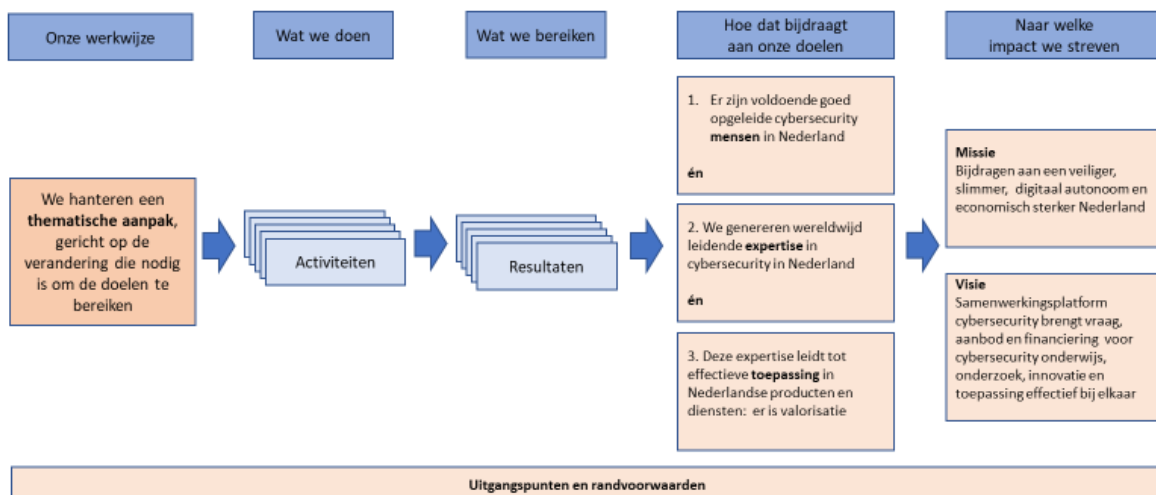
Onze werkwijze

Wat we doen

Wat we bereiken

Hoe dat bijdraagt aan onze doelen

Naar welke impact we streven

We hanteren een **thematische aanpak**, gericht op de verandering die nodig is om de doelen te bereiken

Activiteiten

Resultaten

1. Er zijn voldoende goed opgeleide cybersecurity **mensen** in Nederland

**én**

2. We genereren wereldwijd leidende **expertise** in cybersecurity in Nederland

**én**

3. Deze expertise leidt tot effectieve **toepassing** in Nederlandse producten en diensten: er is valorisatie

**Missie**
Bijdragen aan een veiliger, slimmer, digitaal autonoom en economisch sterker Nederland

**Visie**
Samenwerkingsplatform cybersecurity brengt vraag, aanbod en financiering voor cybersecurity onderwijs, onderzoek, innovatie en toepassing effectief bij elkaar

**Uitgangspunten en randvoorwaarden**